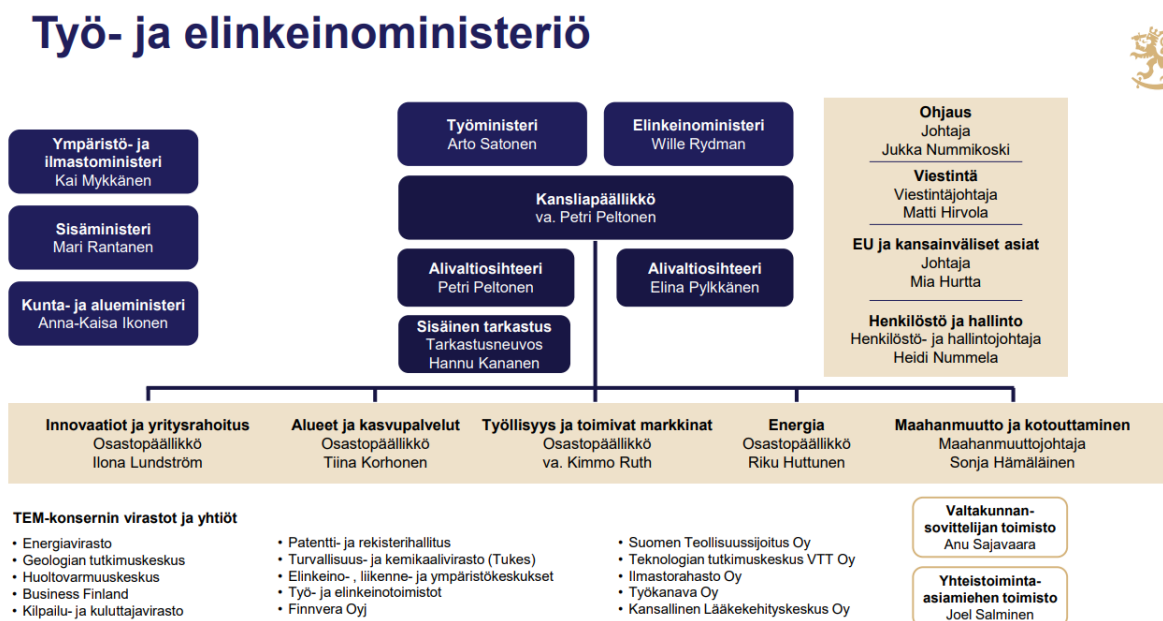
Työ- ja elinkeinoministeriö

Ympäristö- ja ilmastoministeri
Kai Mykkänen

Sisäministeri
Mari Rantanen

Kunta- ja alueministeri
Anna-Kaisa Ikonen

Työministeri
Arto Satonen

Elinkeinoministeri
Wille Rydman

Kansliapäällikkö
va. Petri Peltonen

Alivaltiosihteeri
Petri Peltonen

Alivaltiosihteeri
Elina Pylkkänen

Sisäinen tarkastus
Tarkastusneuvos
Hannu Kananen

Ohjaus
Johtaja
Jukka Nummikoski

Viestintä
Viestintäjohtaja
Matti Hirvola

EU ja kansainväliset asiat
Johtaja
Mia Hurtta

Henkilöstö ja hallinto
Henkilöstö- ja hallintojohtaja
Heidi Nummela

Innovaatiot ja yritysrahoitus
Osastopäällikkö
Ilona Lundström

Alueet ja kasvupalvelut
Osastopäällikkö
Tiina Korhonen

Työllisyys ja toimivat markkinat
Osastopäällikkö
va. Kimmo Ruth

Energia
Osastopäällikkö
Riku Huttunen

Maahanmuutto ja kotouttaminen
Maahanmuuttojohtaja
Sonja Hämäläinen

TEM-konsernin virastot ja yhtiöt
• Energiavirasto
• Geologian tutkimuskeskus
• Huoltovarmuuskeskus
• Business Finland
• Kilpailu- ja kuluttajavirasto

• Patentti- ja rekisterihallitus
• Turvallisuus- ja kemikaalivirasto (Tukes)
• Elinkeino- , liikenne- ja ympäristökeskukset
• Työ- ja elinkeinotoimistot
• Finnvera Oyj

• Suomen Teollisuussijoitus Oy
• Teknologian tutkimuskeskus VTT Oy
• Ilmastorahasto Oy
• Työkanava Oy
• Kansallinen Lääkekehityskeskus Oy

Valtakunnan-sovittelijan toimisto
Anu Sajavaara

Yhteistoiminta-asiamiehen toimisto
Joel Salminen